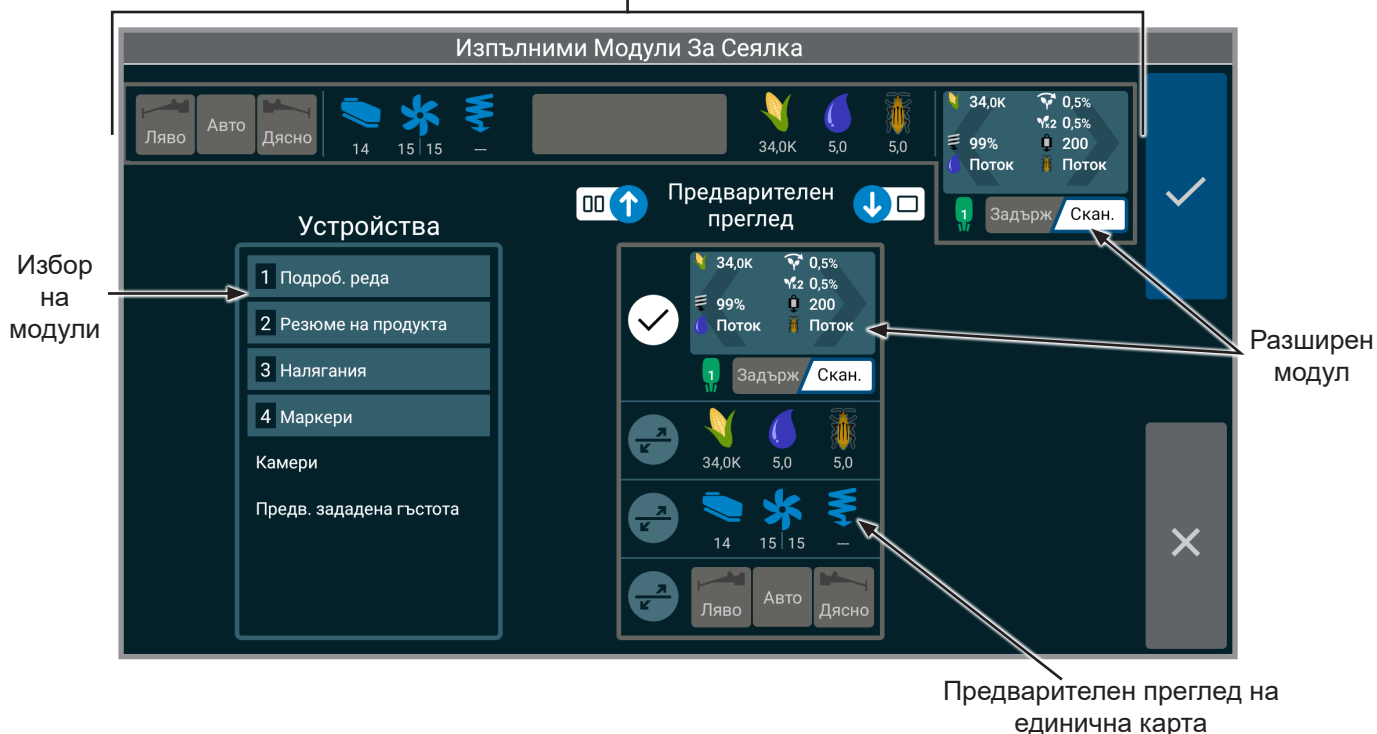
Изпълними Модули За Сеялка

Ляво Авто Дясно 14 15 | 15 --- 34,0K 5,0 5,0

34,0K 0,5% 0,5% 99% 200 Поток Поток

1 Задърж Скан.

Предварителен преглед

Устройства

Избор на модули

1 Подроб. реда
2 Резюме на продукта
3 Налягания
4 Маркери
Камери
Предв. зададена гъстота

34,0K 0,5% 0,5% 99% 200 Поток Поток

1 Задърж Скан.

34,0K 5,0 5,0

14 15 | 15 ---

Ляво Авто Дясно

Разширен модул

Предварителен преглед на единична карта